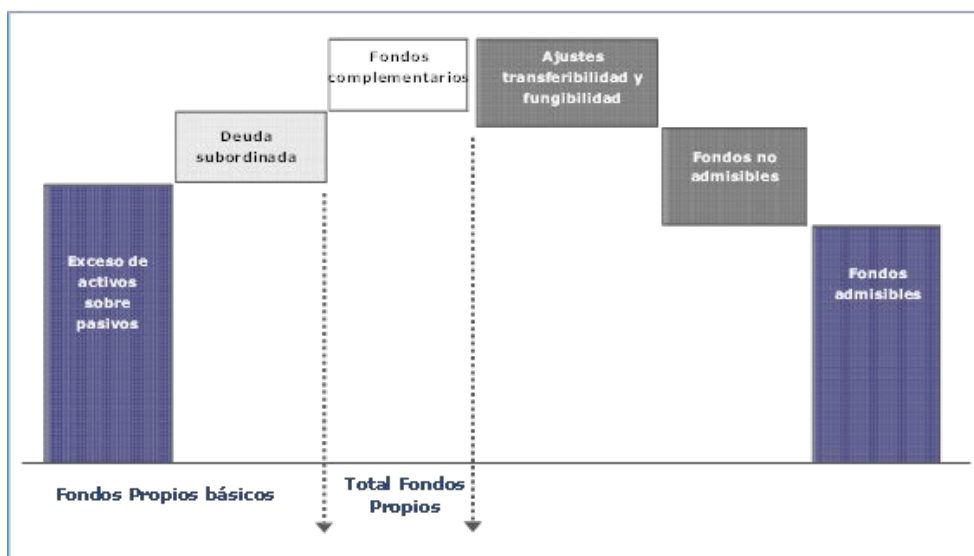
Exceso de activos sobre pasivos

Deuda subordinada

Fondos complementarios

Ajustes transferibilidad y fungibilidad

Fondos no admisibles

Fondos admisibles

Fondos Propios básicos

Total Fondos Propios